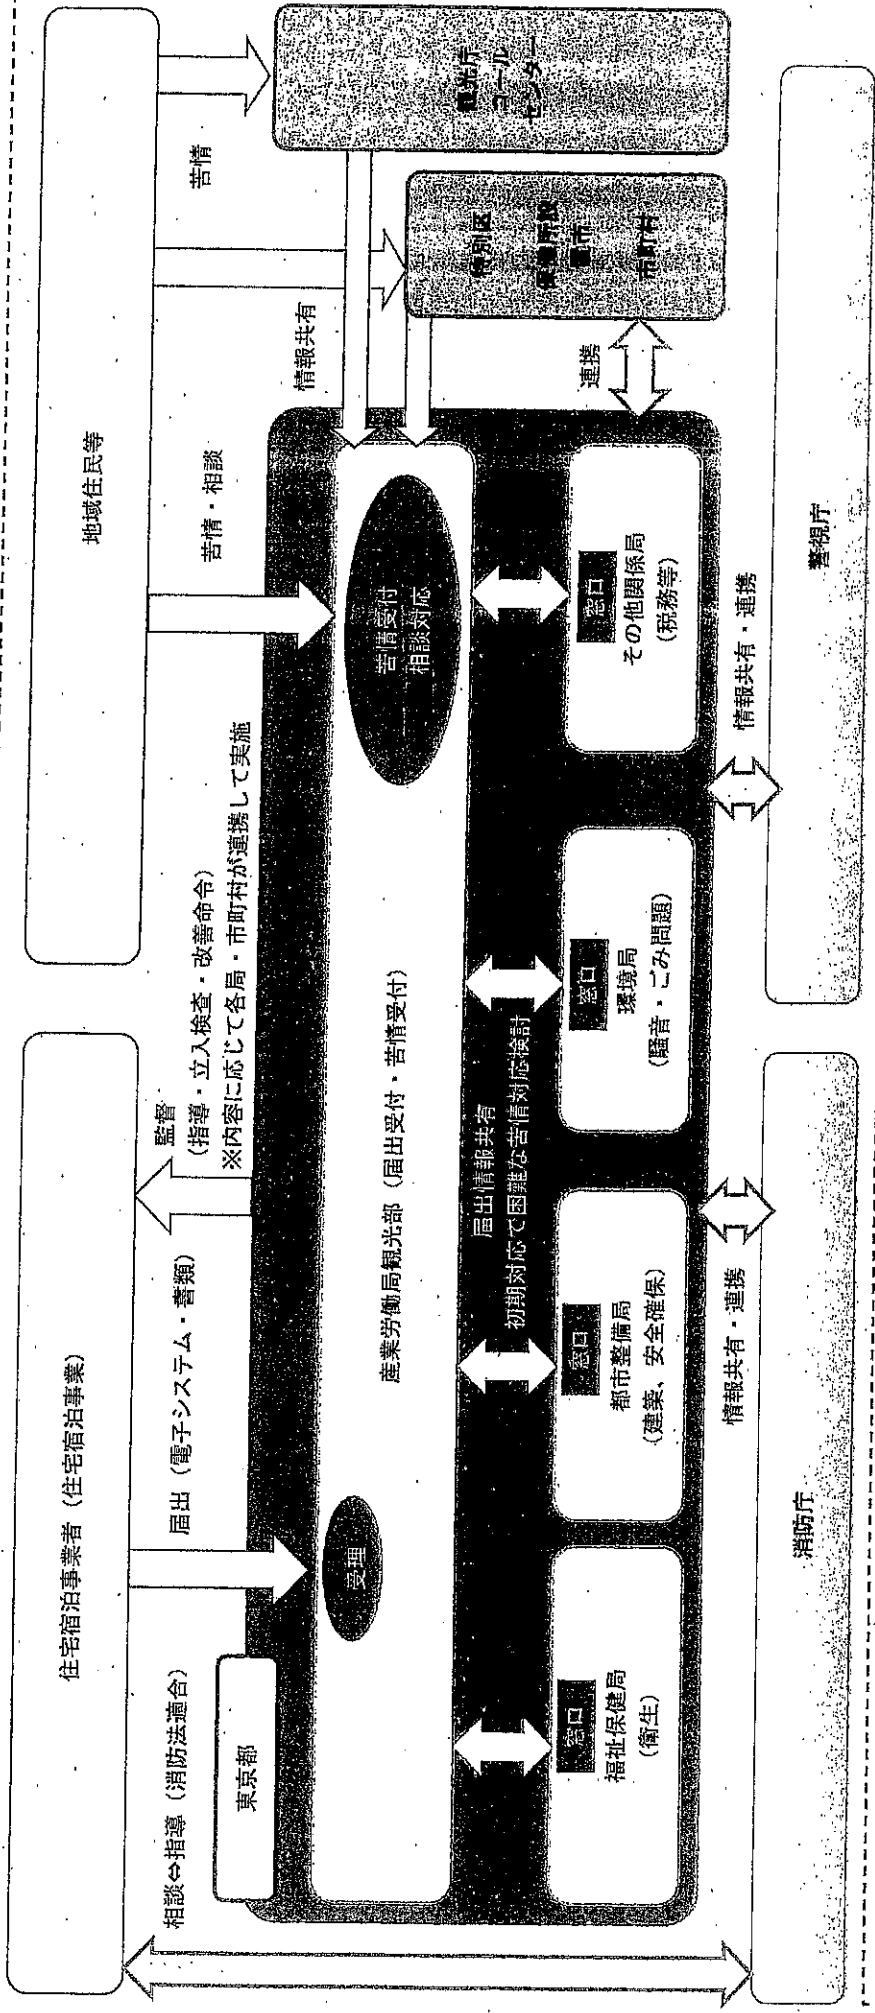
住宅宿泊事業者（住宅宿泊事業）

地域住民等

届出（電子システム・書類）

監督
（指導・立入検査・改善命令）
※内容に応じて各局・市町村が連携して実施

苦情・相談

苦情

情報共有

観光庁
コール
センター

特別区
保健所設置市
市町村

連携

相談⇔指導（消防法適合）

東京都

受理

産業労働局観光部（届出受付・苦情受付）

苦情受付
相談対応

届出情報共有
初期対応で困難な苦情対応検討

窓口
福祉保健局
（衛生）

窓口
都市整備局
（建築、安全確保）

窓口
環境局
（騒音・ごみ問題）

窓口
その他関係局
（税務等）

情報共有・連携

情報共有・連携

消防庁

警視庁